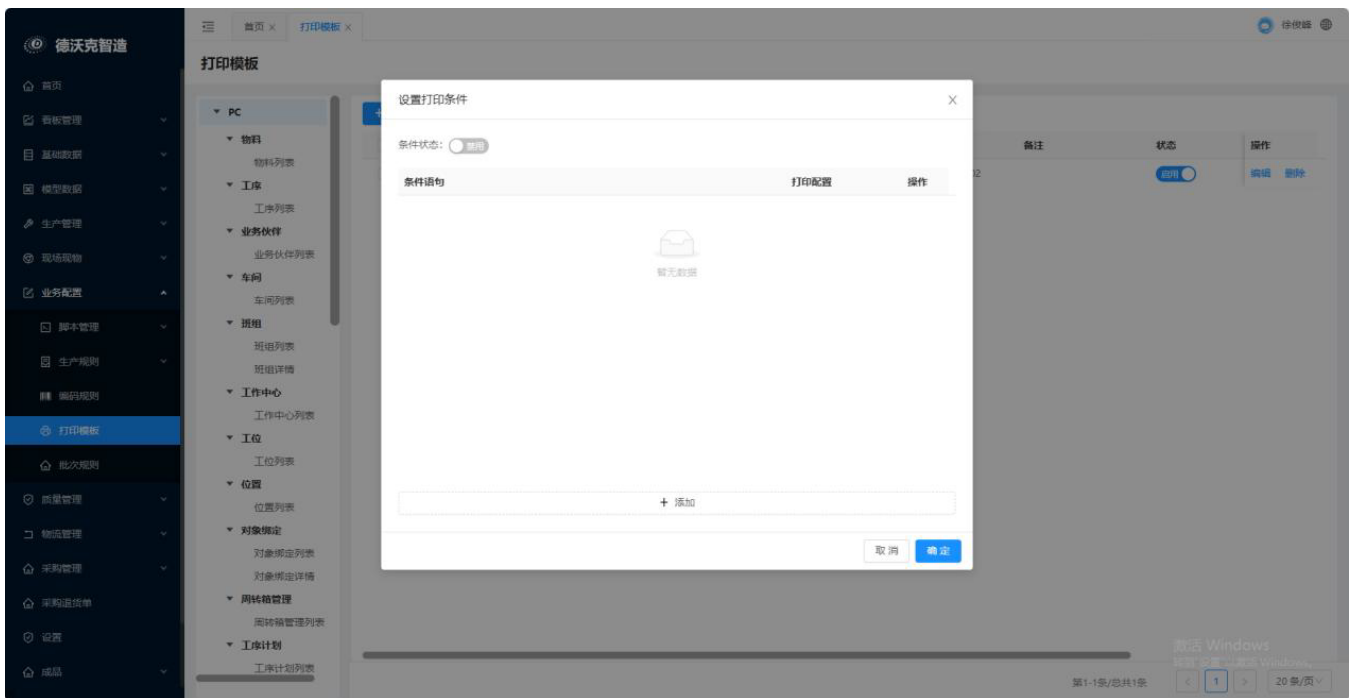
德沃克智造

首页
看板管理
基础数据
模型数据
生产管理
现场观物
业务配置
脚本管理
生产规则
编码规则
打印模板
批次规则
质量管理
物流管理
采购管理
采购退货单
设置
成品

首页 ×
打印模板 ×

徐俊峰

打印模板

PC
物料
物料列表
工序
工序列表
业务伙伴
业务伙伴列表
车间
车间列表
班组
班组列表
班组详情
工作中心
工作中心列表
工位
工位列表
位置
位置列表
对象绑定
对象绑定列表
对象绑定详情
周转箱管理
周转箱管理列表
工序计划
工序计划列表

备注
状态
操作
启用
编辑
删除

设置打印条件

条件状态：禁用

| 条件语句 | 打印配置 | 操作 |
|---|---|---|

暂无数据

+ 添加

取消
确定

第1-1条/总共1条
1
20 条/页

激活 Windows